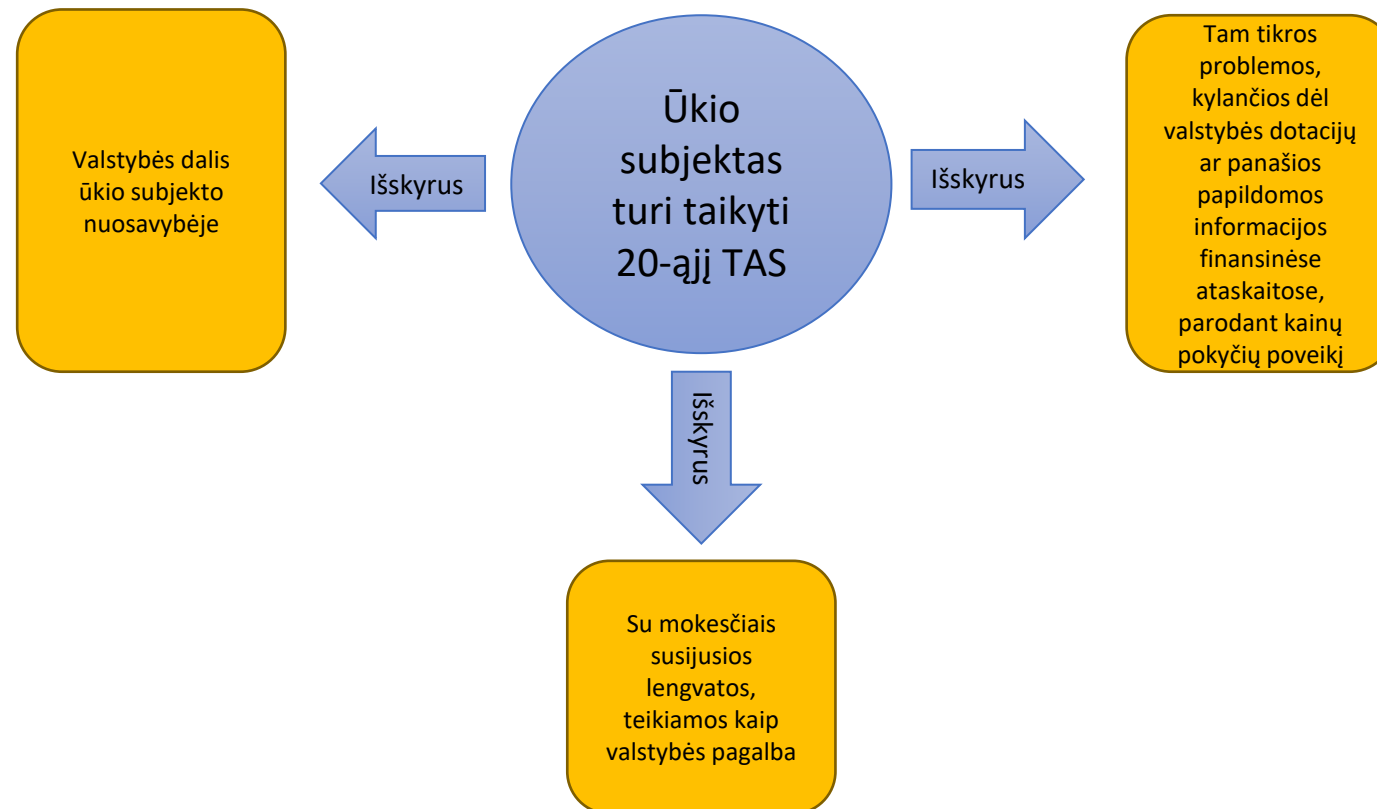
Ūkio subjektas turi taikyti 20-ąjį TAS

Išskyrus

Valstybės dalis ūkio subjekto nuosavybėje

Išskyrus

Tam tikros problemos, kylančios dėl valstybės dotacijų ar panašios papildomos informacijos finansinėse ataskaitose, parodant kainų pokyčių poveikį

Išskyrus

Su mokesčiais susijusios lengvatos, teikiamos kaip valstybės pagalba